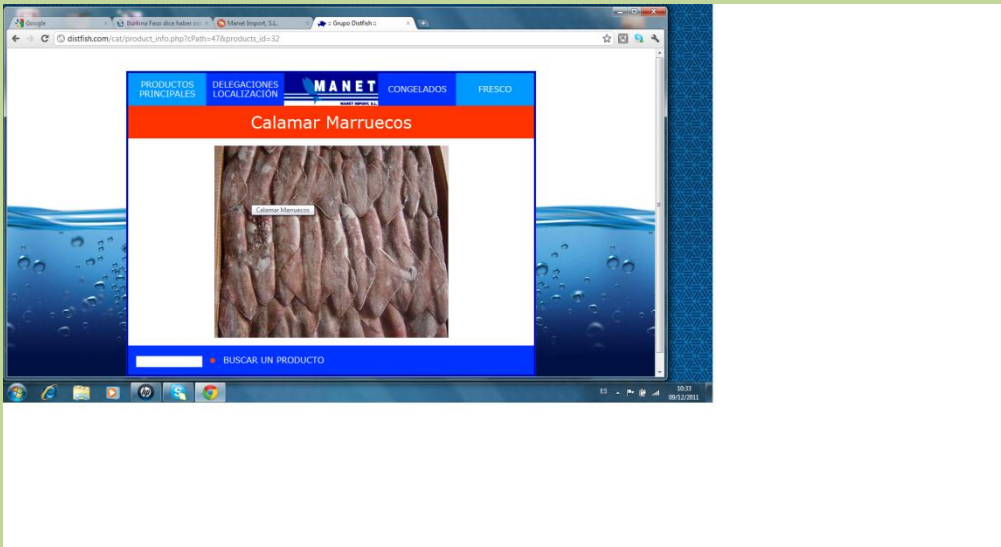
Google
Burkina Faso dice haber sus
Manet Import, S.L.
:: Grupo Distfish ::

distfish.com/cat/product_info.php?cPath=47&products_id=32

PRODUCTOS PRINCIPALES
DELEGACIONES LOCALIZACIÓN
MANET
MANET IMPORT, S.L.
CONGELADOS
FRESCO

Calamar Marruecos

Calamar Marruecos

BUSCAR UN PRODUCTO

ES
10:33
09/12/2011